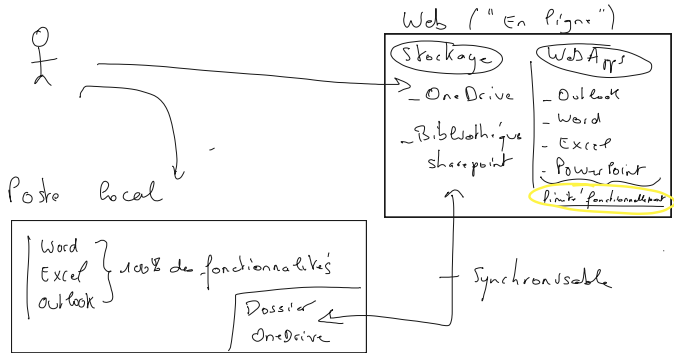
Web ("En ligne")

Stockage

_ OneDrive

_ Bibliothèque sharepoint

WebApps

_ Outlook

_ Word

_ Excel

_ PowerPoint

Limité fonctionnellement

Poste local

Word
Excel
outlook

} 100% de fonctionnalités

Dossier OneDrive

Synchronisable